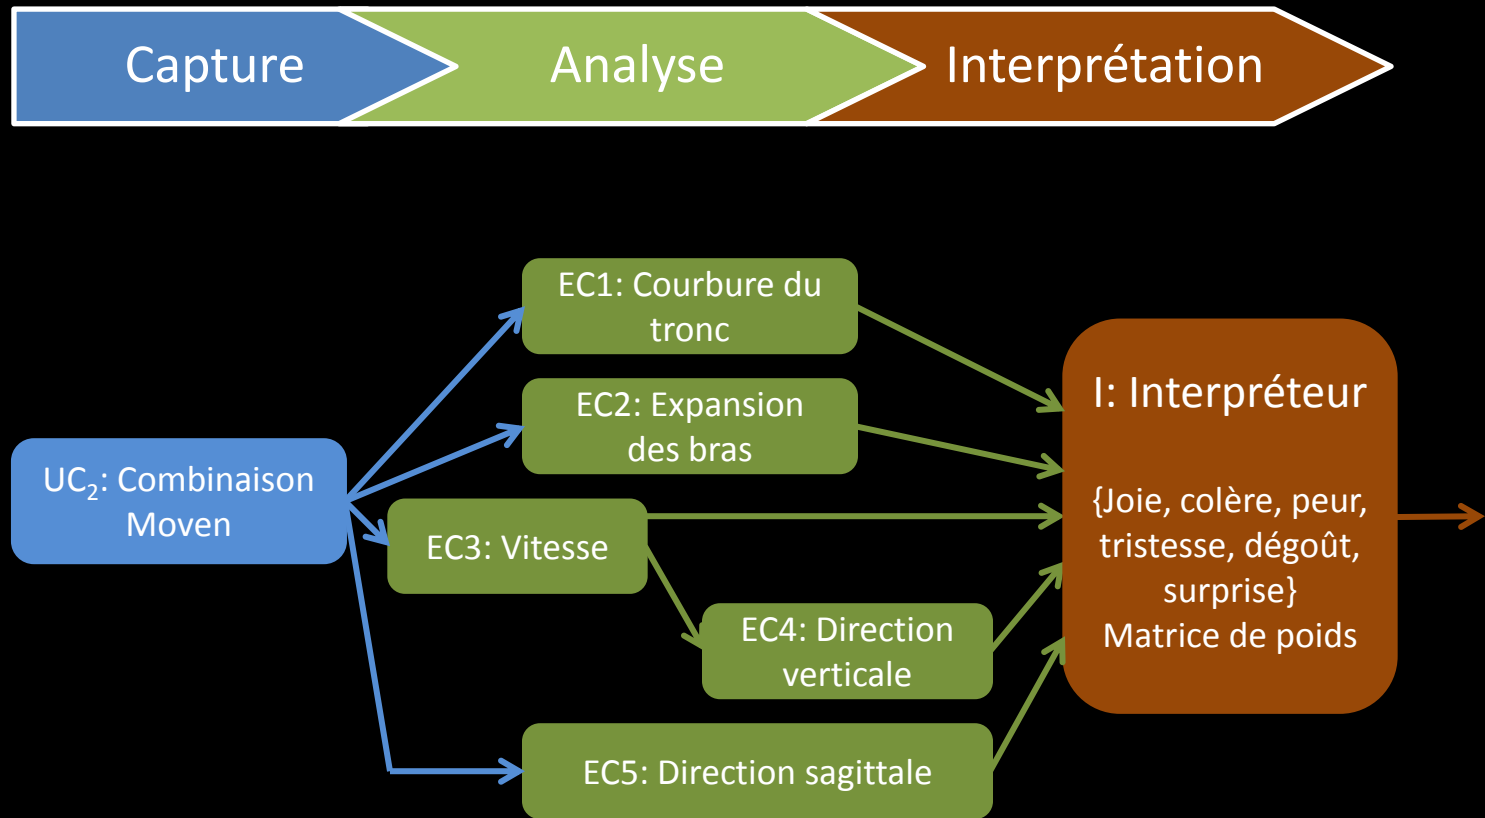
Capture
Analyse
Interprétation

EC1: Courbure du tronc

EC2: Expansion des bras

$UC_2$: Combinaison Moven

EC3: Vitesse

EC4: Direction verticale

EC5: Direction sagittale

I: Interpréteur

{Joie, colère, peur, tristesse, dégoût, surprise}
Matrice de poids